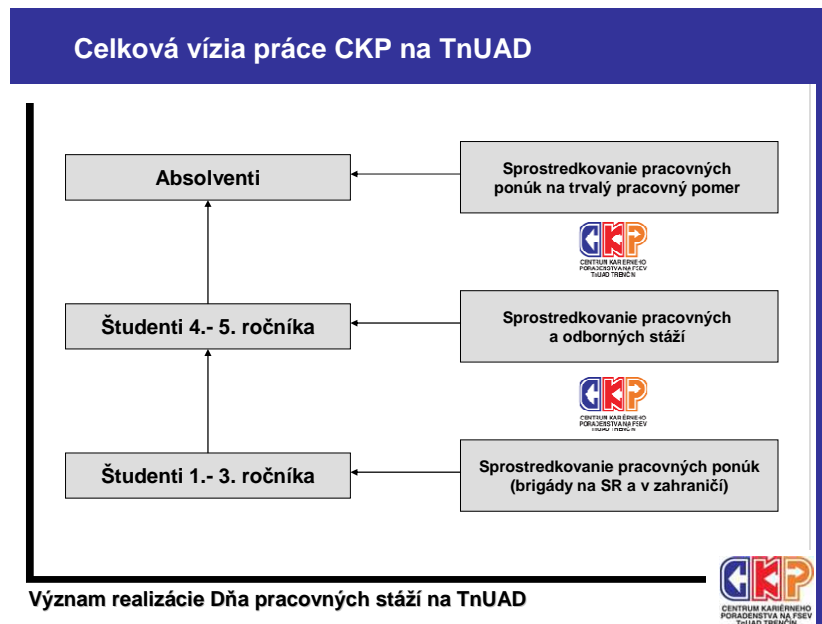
Celková vízia práce CKP na TnUAD

Absolventi

Sprostredkovanie pracovných ponúk na trvalý pracovný pomer

CKP
CENTRUM KARIÉRNEHO PORADENSTVA NA FSEV TnUAD TRENČÍN

Študenti 4.- 5. ročníka

Sprostredkovanie pracovných a odborných stáží

CKP
CENTRUM KARIÉRNEHO PORADENSTVA NA FSEV TnUAD TRENČÍN

Študenti 1.- 3. ročníka

Sprostredkovanie pracovných ponúk (brigády na SR a v zahraničí)

Význam realizácie Dňa pracovných stáží na TnUAD

CKP
CENTRUM KARIÉRNEHO PORADENSTVA NA FSEV TnUAD TRENČÍN